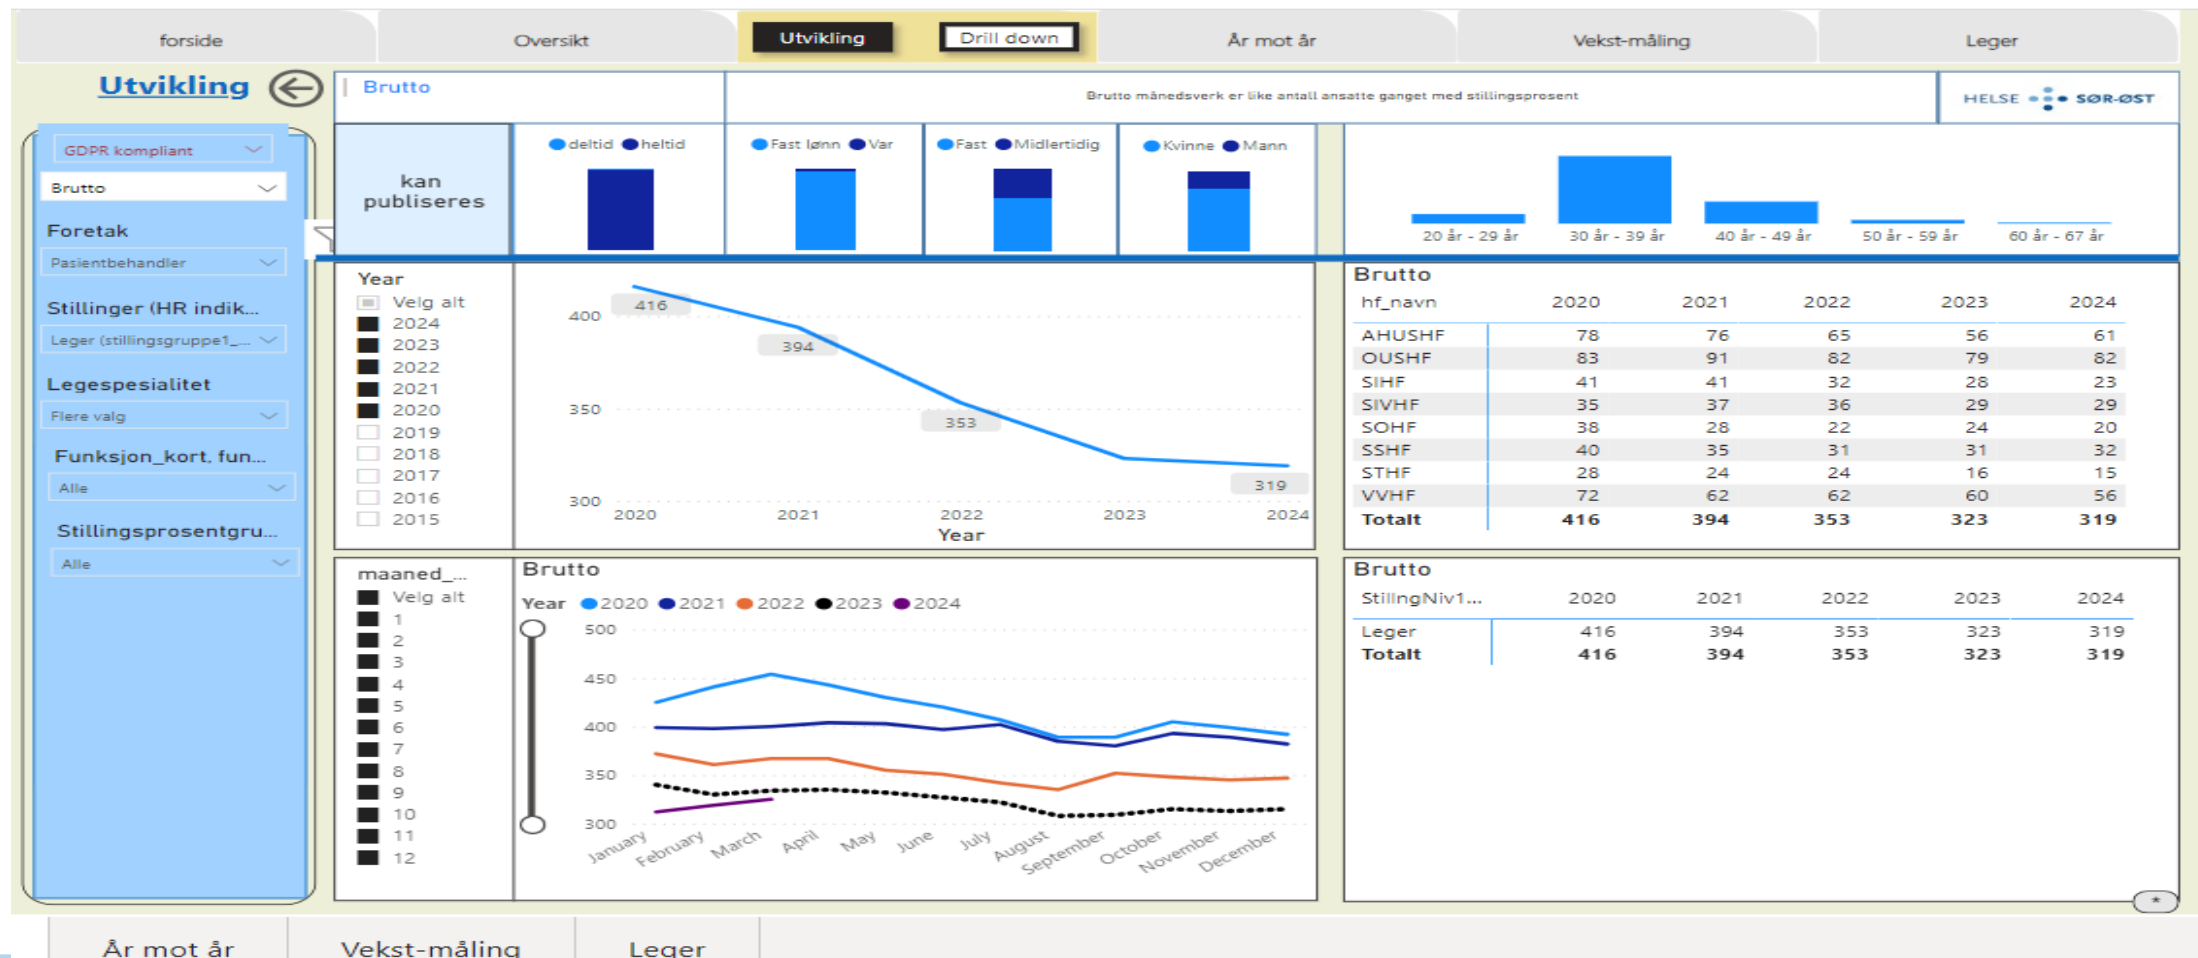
forside | Oversikt | Utvikling | Drill down | År mot år | Vekst-måling | Leger

Utvikling

Brutto

Brutto månedsverk er like antall ansatte ganget med stillingsprosent

HELSE SØR-ØST

GDPR kompliant
Brutto
Foretak
Pasientbehandler
Stillinger (HR indik...
Leger (stillingsgruppe1_...
Legespesialitet
Flere valg
Funksjon_kort, fun...
Alle
Stillingsprosentgru...
Alle

kan publiseres

deltid heltid
Fast lønn Var
Fast Midlertidig
Kvinne Mann

20 år - 29 år | 30 år - 39 år | 40 år - 49 år | 50 år - 59 år | 60 år - 67 år

Year
Velg alt
2024
2023
2022
2021
2020
2019
2018
2017
2016
2015

400
350
300
416
394
353
319
2020 2021 2022 2023 2024
Year

Brutto

| hf_navn | 2020 | 2021 | 2022 | 2023 | 2024 |
|---|---|---|---|---|---|
| AHUSHF | 78 | 76 | 65 | 56 | 61 |
| OUSHF | 83 | 91 | 82 | 79 | 82 |
| SIHF | 41 | 41 | 32 | 28 | 23 |
| SIVHF | 35 | 37 | 36 | 29 | 29 |
| SOHF | 38 | 28 | 22 | 24 | 20 |
| SSHF | 40 | 35 | 31 | 31 | 32 |
| STHF | 28 | 24 | 24 | 16 | 15 |
| VVHF | 72 | 62 | 62 | 60 | 56 |
| Totalt | 416 | 394 | 353 | 323 | 319 |

maaned_...
Velg alt
1
2
3
4
5
6
7
8
9
10
11
12

Brutto
Year 2020 2021 2022 2023 2024
500
450
400
350
300
January February March April May June July August September October November December

Brutto

| StillngNiv1... | 2020 | 2021 | 2022 | 2023 | 2024 |
|---|---|---|---|---|---|
| Leger | 416 | 394 | 353 | 323 | 319 |
| Totalt | 416 | 394 | 353 | 323 | 319 |

År mot år | Vekst-måling | Leger